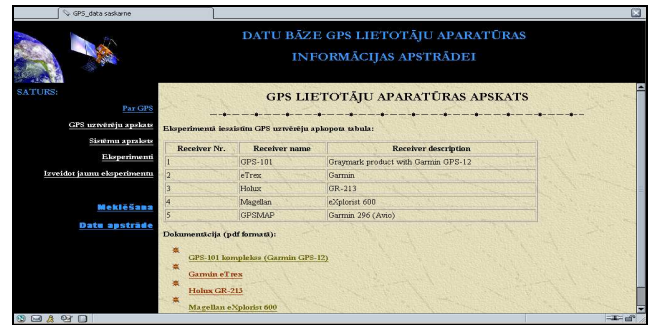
GPS_data saskarne

DATU BĀZE GPS LIETOTĀJU APARATŪRAS INFORMĀCIJAS APSTRĀDEI

SATURS:

Par GPS

GPS uztvērēju apskats

Sistēmu apraksts

Eksperimenti

Izveidot jaunu eksperimentu

Meklēšana

Datu apstrāde

GPS LIETOTĀJU APARATŪRAS APSKATS

Eksperimentā izmantoto GPS uztvērēju apkopota tabula:

| Receiver Nr. | Receiver name | Receiver description |
|---|---|---|
| 1 | GPS-101 | Graymark product with Garmin GPS-12 |
| 2 | eTrex | Garmin |
| 3 | Holux | GR-213 |
| 4 | Magellan | eXplorist 600 |
| 5 | GPSMAP | Garmin 296 (Avio) |

Dokumentācija (pdf formātā):

GPS-101 komplekss (Garmin GPS-12)

Garmin eTrex

Holux GR-213

Magellan eXplorist 600